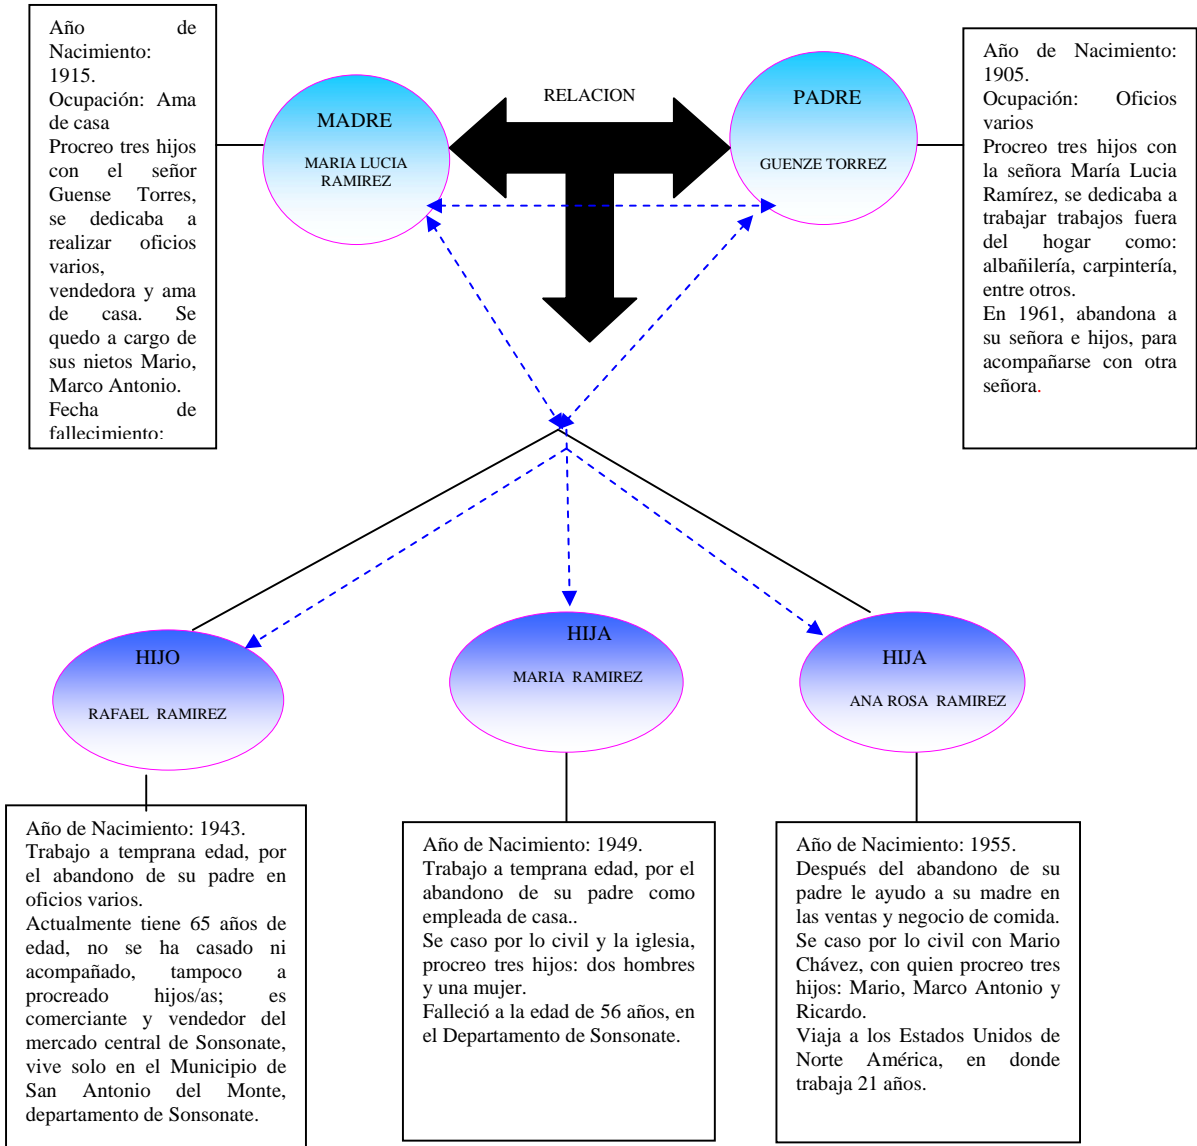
Año de Nacimiento: 1915.
Ocupación: Ama de casa
Procreo tres hijos con el señor Guense Torres, se dedicaba a realizar oficios varios, vendedora y ama de casa. Se quedo a cargo de sus nietos Mario, Marco Antonio.
Fecha de fallecimiento:

MADRE
MARIA LUCIA RAMIREZ

RELACION

PADRE
GUENZE TORREZ

Año de Nacimiento: 1905.
Ocupación: Oficios varios
Procreo tres hijos con la señora María Lucia Ramírez, se dedicaba a trabajar trabajos fuera del hogar como: albañilería, carpintería, entre otros.
En 1961, abandona a su señora e hijos, para acompañarse con otra señora.

HIJO
RAFAEL RAMIREZ

HIJA
MARIA RAMIREZ

HIJA
ANA ROSA RAMIREZ

Año de Nacimiento: 1943.
Trabajo a temprana edad, por el abandono de su padre en oficios varios.
Actualmente tiene 65 años de edad, no se ha casado ni acompañado, tampoco a procreado hijos/as; es comerciante y vendedor del mercado central de Sonsonate, vive solo en el Municipio de San Antonio del Monte, departamento de Sonsonate.

Año de Nacimiento: 1949.
Trabajo a temprana edad, por el abandono de su padre como empleada de casa..
Se caso por lo civil y la iglesia, procreo tres hijos: dos hombres y una mujer.
Falleció a la edad de 56 años, en el Departamento de Sonsonate.

Año de Nacimiento: 1955.
Después del abandono de su padre le ayudo a su madre en las ventas y negocio de comida.
Se caso por lo civil con Mario Chávez, con quien procreo tres hijos: Mario, Marco Antonio y Ricardo.
Viaja a los Estados Unidos de Norte América, en donde trabaja 21 años.